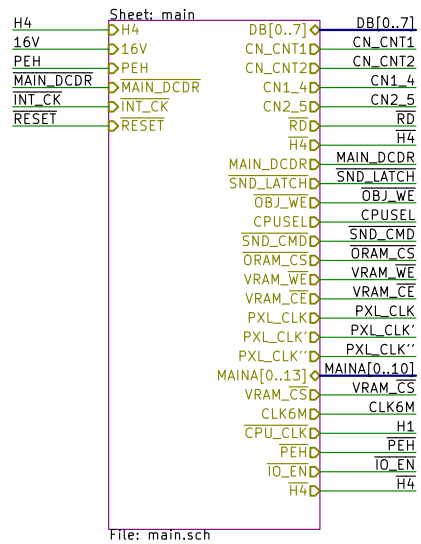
Sheet: main

H4
16V
PEH
$\overline{MAIN\_DCDR}$
$\overline{INT\_CK}$
$\overline{RESET}$

H4
16V
PEH
$\overline{MAIN\_DCDR}$
$\overline{INT\_CK}$
$\overline{RESET}$

DB[0..7]
CN_CNT1
CN_CNT2
CN1_4
CN2_5
$\overline{RD}$
$\overline{H4}$
MAIN_DCDR
$\overline{SND\_LATCH}$
$\overline{OBJ\_WE}$
CPUSEL
$\overline{SND\_CMD}$
$\overline{ORAM\_CS}$
$\overline{VRAM\_WE}$
$\overline{VRAM\_CE}$
PXL_CLK
PXL_CLK'
PXL_CLK''
MAINA[0..13]
$\overline{VRAM\_CS}$
CLK6M
$\overline{CPU\_CLK}$
$\overline{PEH}$
$\overline{IO\_EN}$
$\overline{H4}$

DB[0..7]
CN_CNT1
CN_CNT2
CN1_4
CN2_5
$\overline{RD}$
$\overline{H4}$
MAIN_DCDR
$\overline{SND\_LATCH}$
$\overline{OBJ\_WE}$
CPUSEL
$\overline{SND\_CMD}$
$\overline{ORAM\_CS}$
$\overline{VRAM\_WE}$
$\overline{VRAM\_CE}$
PXL_CLK
PXL_CLK'
PXL_CLK''
MAINA[0..10]
$\overline{VRAM\_CS}$
CLK6M
$\overline{H1}$
$\overline{PEH}$
$\overline{IO\_EN}$
$\overline{H4}$

File: main.sch